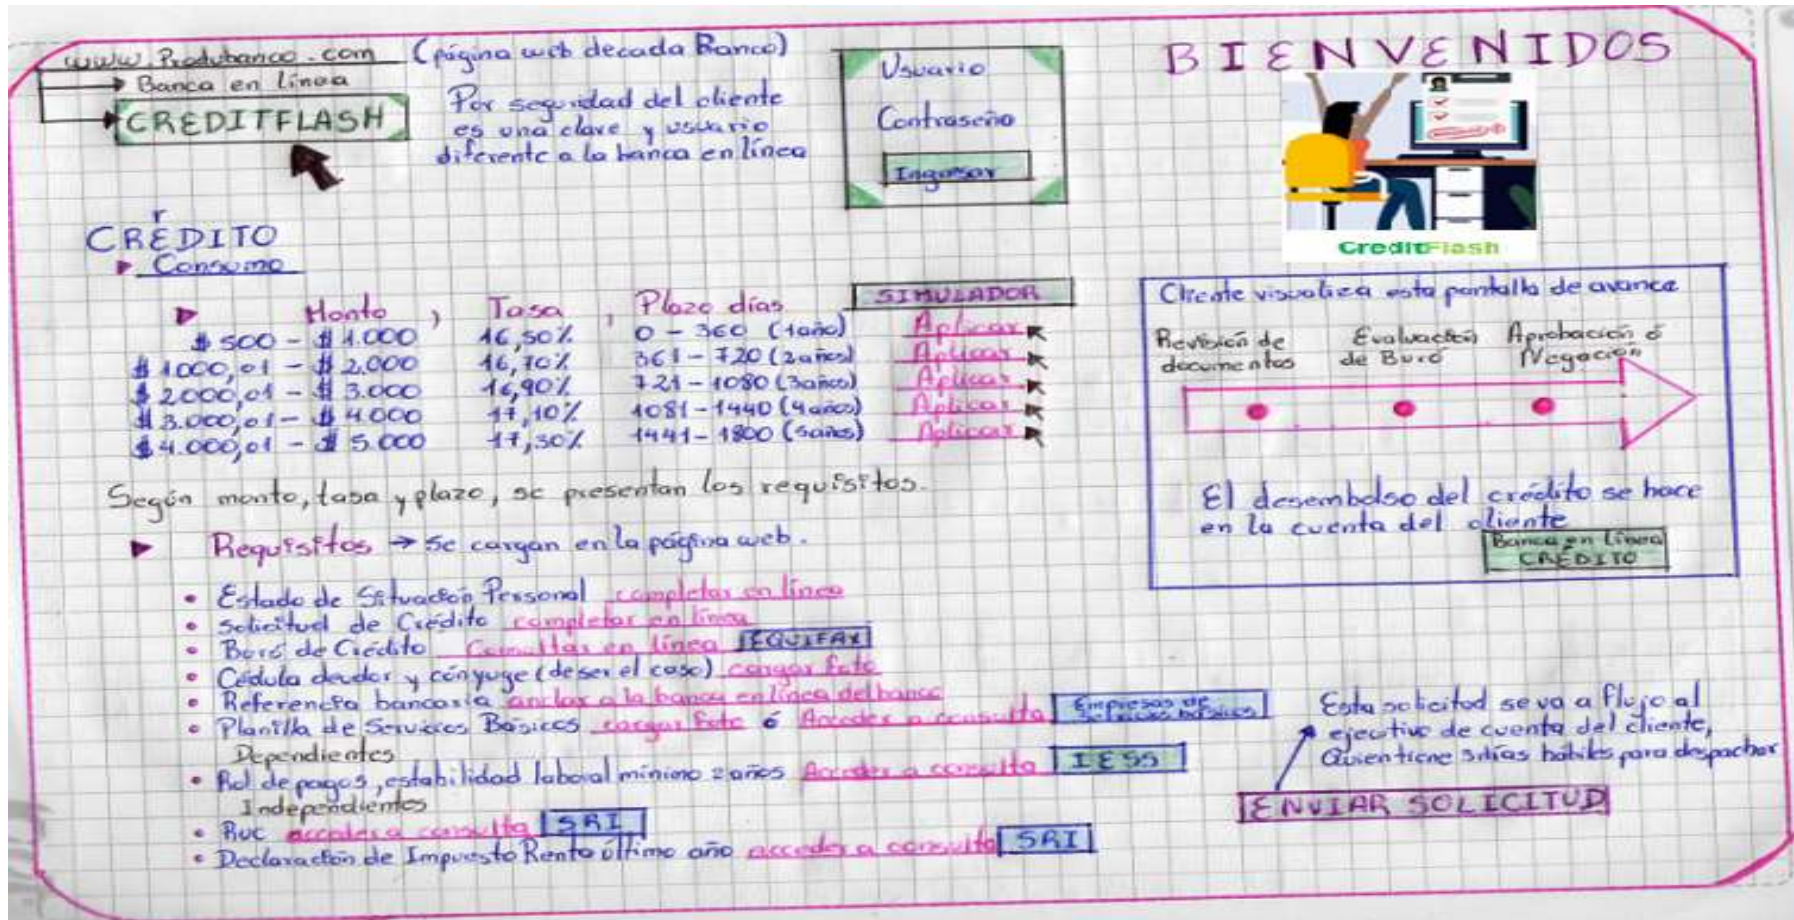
www.Produbanco.com (página web decada Banco)
Banca en línea
CREDITFLASH

Por seguridad del cliente es una clave y usuario diferente a la banca en línea

Usuario
Contraseña
Ingresar

BIENVENIDOS
CreditFlash

CRÉDITO
Consumo

| Monto | Tasa | Plazo días | SIMULADOR |
|---|---|---|---|
| \$ 500 - \$ 1.000 | 16,50% | 0 - 360 (1año) | Aplicar |
| \$ 1000,01 - \$ 2.000 | 16,70% | 361 - 720 (2años) | Aplicar |
| \$ 2000,01 - \$ 3.000 | 16,90% | 721 - 1080 (3años) | Aplicar |
| \$ 3.000,01 - \$ 4.000 | 17,10% | 1081 - 1440 (4años) | Aplicar |
| \$ 4.000,01 - \$ 5.000 | 17,30% | 1441 - 1800 (5años) | Aplicar |

Cliente visualiza esta pantalla de avance
Revisión de documentos
Evaluación de Buró
Aprobación ó Negación

El desembolso del crédito se hace en la cuenta del cliente
Banca en línea CRÉDITO

Según monto, tasa y plazo, se presentan los requisitos.

Requisitos → se cargan en la página web.

• Estado de Situación Personal completar en línea
• Solicitud de Crédito completar en línea
• Buró de Crédito Consultar en línea EQUIFAX
• Cédula deudor y cónyuge (de ser el caso) cargar foto
• Referencia bancaria enlazar a la banca en línea del banco
• Planilla de Servicios Básicos cargar foto ó Acceder a consulta Empresas de Servicios Básicos
Dependientes
• Rol de pagos, estabilidad laboral mínimo 2 años Acceder a consulta IESS
Independientes
• Ruc acceder a consulta SRI
• Declaración de Impuesto Renta último año acceder a consulta SRI

Esta solicitud se va a flujo al ejecutivo de cuenta del cliente, Quien tiene 5 días hábiles para despachar

ENVIAR SOLICITUD